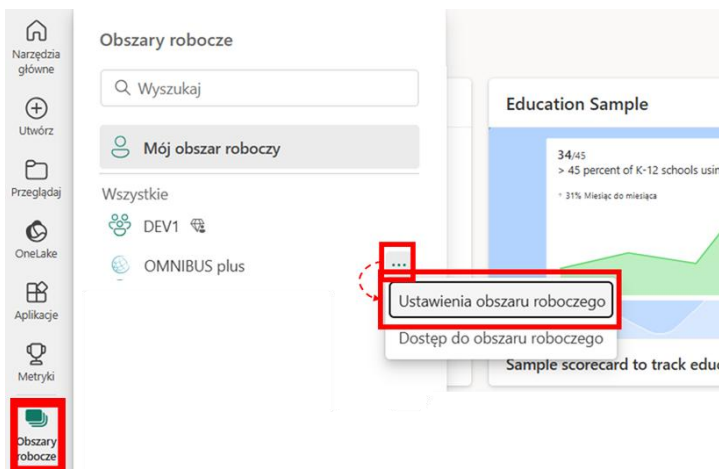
Narzędzia główne

Utwórz

Przeglądaj

OneLake

Aplikacje

Metryki

Obszary robocze

Obszary robocze

Wyszukaj

Mój obszar roboczy

Wszystkie

DEV1

OMNIBUS plus

...

Ustawienia obszaru roboczego

Dostęp do obszaru roboczego

Education Sample

34/45

> 45 percent of K-12 schools usin

31% Miesiąc do miesiąca

Sample scorecard to track educ